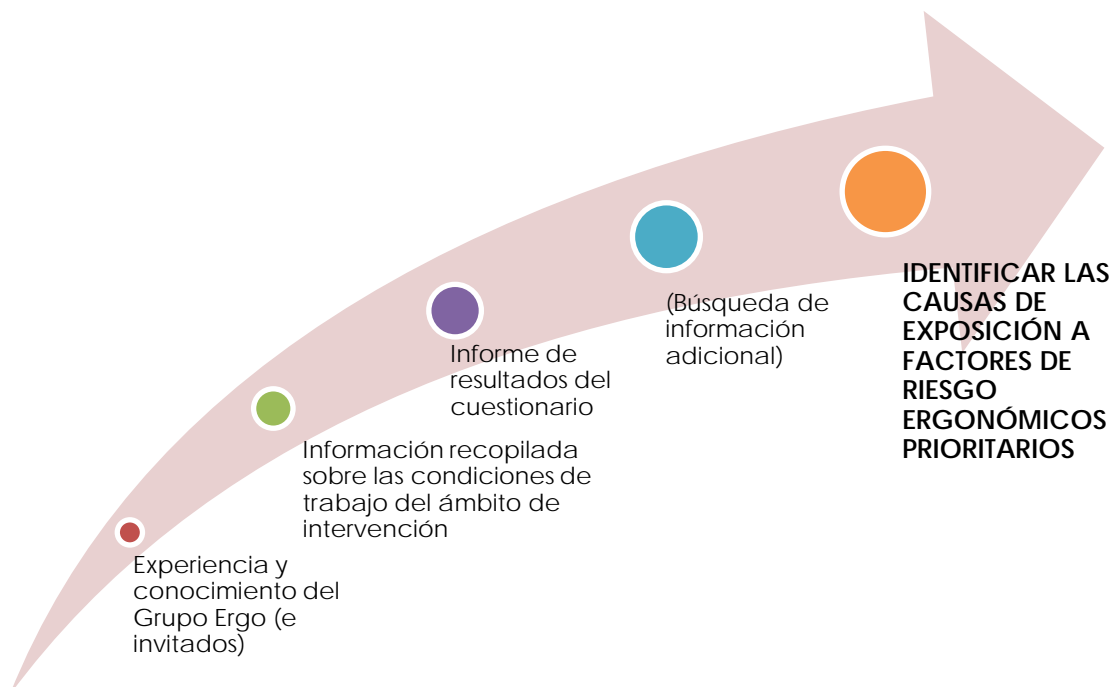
Experiencia y conocimiento del Grupo Ergo (e invitados)

Información recopilada sobre las condiciones de trabajo del ámbito de intervención

Informe de resultados del cuestionario

(Búsqueda de información adicional)

IDENTIFICAR LAS CAUSAS DE EXPOSICIÓN A FACTORES DE RIESGO ERGONÓMICOS PRIORITARIOS